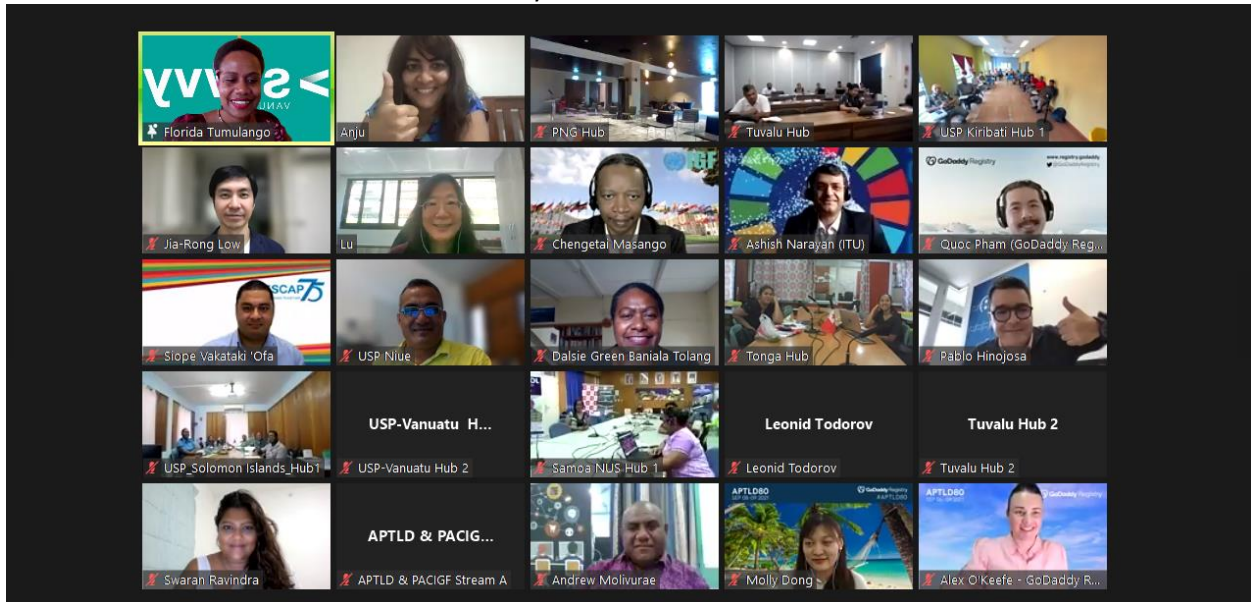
Florida Tumulango
Anju
PNG Hub
Tuvalu Hub
USP Kiribati Hub 1

Jia-Rong Low
Lu
Chengetai Masango
Ashish Narayan (ITU)
Quoc Pham (GoDaddy Reg...

Siope Vakataki 'Ofa
USP Niue
Dalsie Green Baniala Tolang
Tonga Hub
Pablo Hinojosa

USP_Solomon Islands_Hub1
USP-Vanuatu H...
USP-Vanuatu Hub 2
Samoa NUS Hub 1
Leonid Todorov
Leonid Todorov
Tuvalu Hub 2
Tuvalu Hub 2

Swaran Ravindra
APTLD & PACIG...
APTLD & PACIGF Stream A
Andrew Molivurae
APTLD80
Molly Dong
APTLD80
Alex O'Keefe - GoDaddy R...